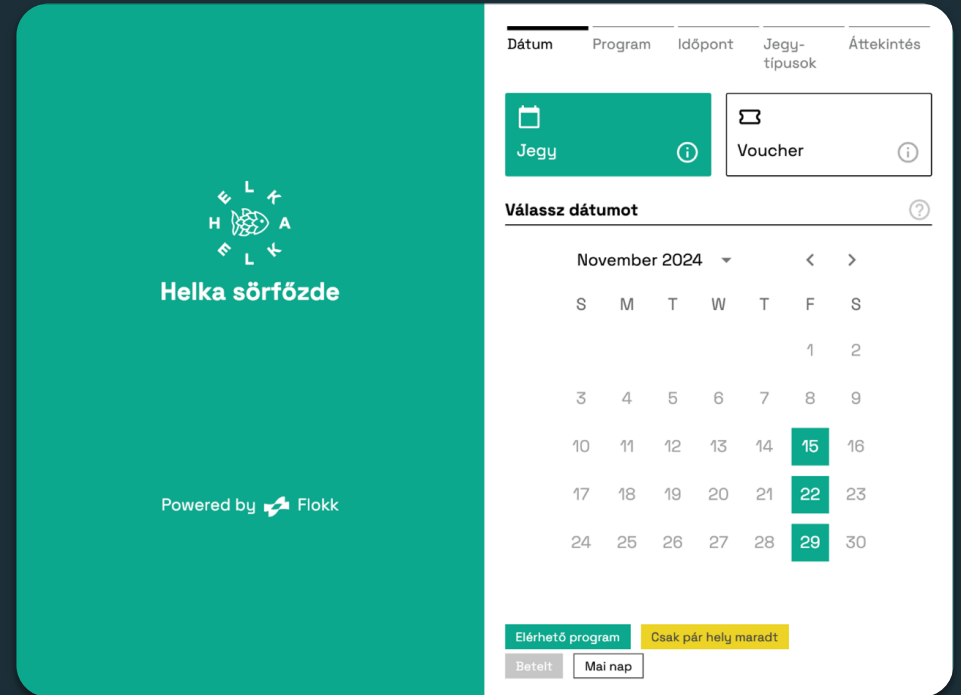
H E L K A E L K

Helka sörfőzde

Powered by Flokk

Dátum Program Időpont Jegytípusok Áttekintés

Jegy

Voucher

Válassz dátumot

November 2024

| S | M | T | W | T | F | S |
|---|---|---|---|---|---|---|
| | | | | | 1 | 2 |
| 3 | 4 | 5 | 6 | 7 | 8 | 9 |
| 10 | 11 | 12 | 13 | 14 | 15 | 16 |
| 17 | 18 | 19 | 20 | 21 | 22 | 23 |
| 24 | 25 | 26 | 27 | 28 | 29 | 30 |

Elérhető program
Csak pár hely maradt
Betelt
Mai nap